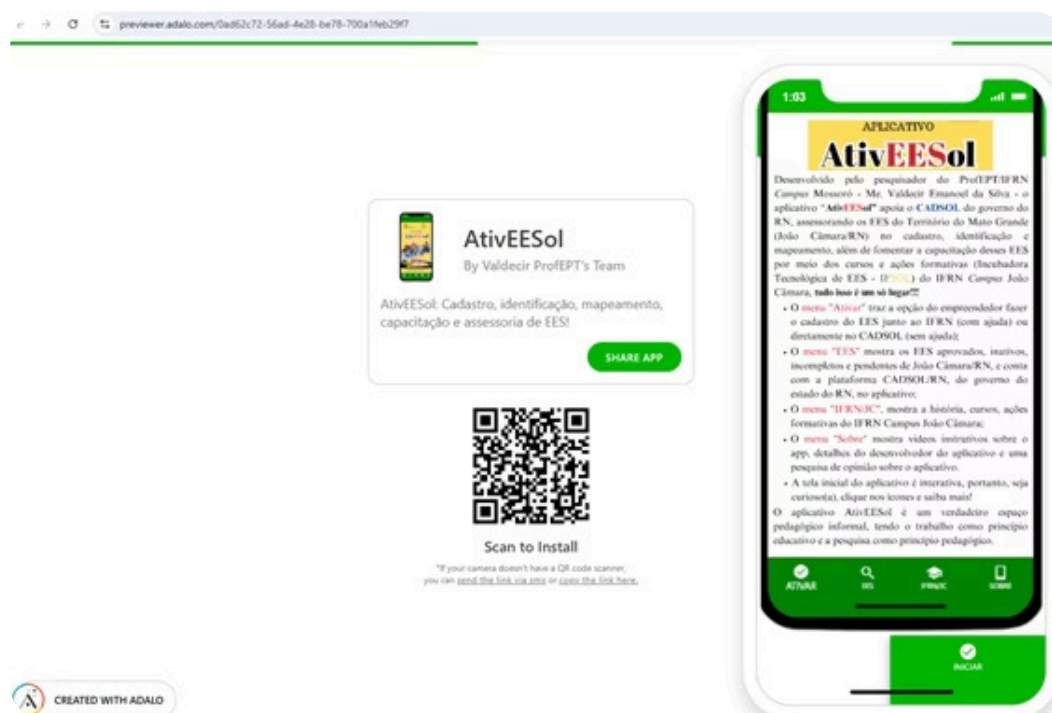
previewer.adalo.com/0ad62c72-56ad-4e28-be78-700a1feb29f7

AtivEESol
By Valdecir ProfEPT's Team

AtivEESol: Cadastro, identificação, mapeamento, capacitação e assessoria de EES!

SHARE APP

Scan to Install

*If your camera doesn't have a QR code scanner, you can send the link via sms or copy the link here.

1:03

APLICATIVO
AtivEESol

Desenvolvido pelo pesquisador do ProfEPT/IFRN Campus Mossoró - Me. Valdecir Emanoel da Silva - o aplicativo "AtivEESol" apoia o CADSOL do governo do RN, assessorando os EES do Território do Mato Grande (João Câmara/RN) no cadastro, identificação e mapeamento, além de fomentar a capacitação desses EES por meio dos cursos e ações formativas (Incubadora Tecnológica de EES - IF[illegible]) do IFRN Campus João Câmara, tudo isso é um só lugar!!!

• O menu "Ativar" traz a opção do empreendedor fazer o cadastro do EES junto ao IFRN (com ajuda) ou diretamente no CADSOL (sem ajuda);
• O menu "EES" mostra os EES aprovados, inativos, incompletos e pendentes de João Câmara/RN, e conta com a plataforma CADSOL/RN, do governo do estado do RN, no aplicativo;
• O menu "IFRN/JC", mostra a história, cursos, ações formativas do IFRN Campus João Câmara;
• O menu "Sobre" mostra vídeos instrutivos sobre o app, detalhes do desenvolvedor do aplicativo e uma pesquisa de opinião sobre o aplicativo.
• A tela inicial do aplicativo é interativa, portanto, seja curioso(a), clique nos ícones e saiba mais!

O aplicativo AtivEESol é um verdadeiro espaço pedagógico informal, tendo o trabalho como princípio educativo e a pesquisa como princípio pedagógico.

ATIVAR
EES
IFRN/JC
SOBRE

INICIAR

CREATED WITH ADALO